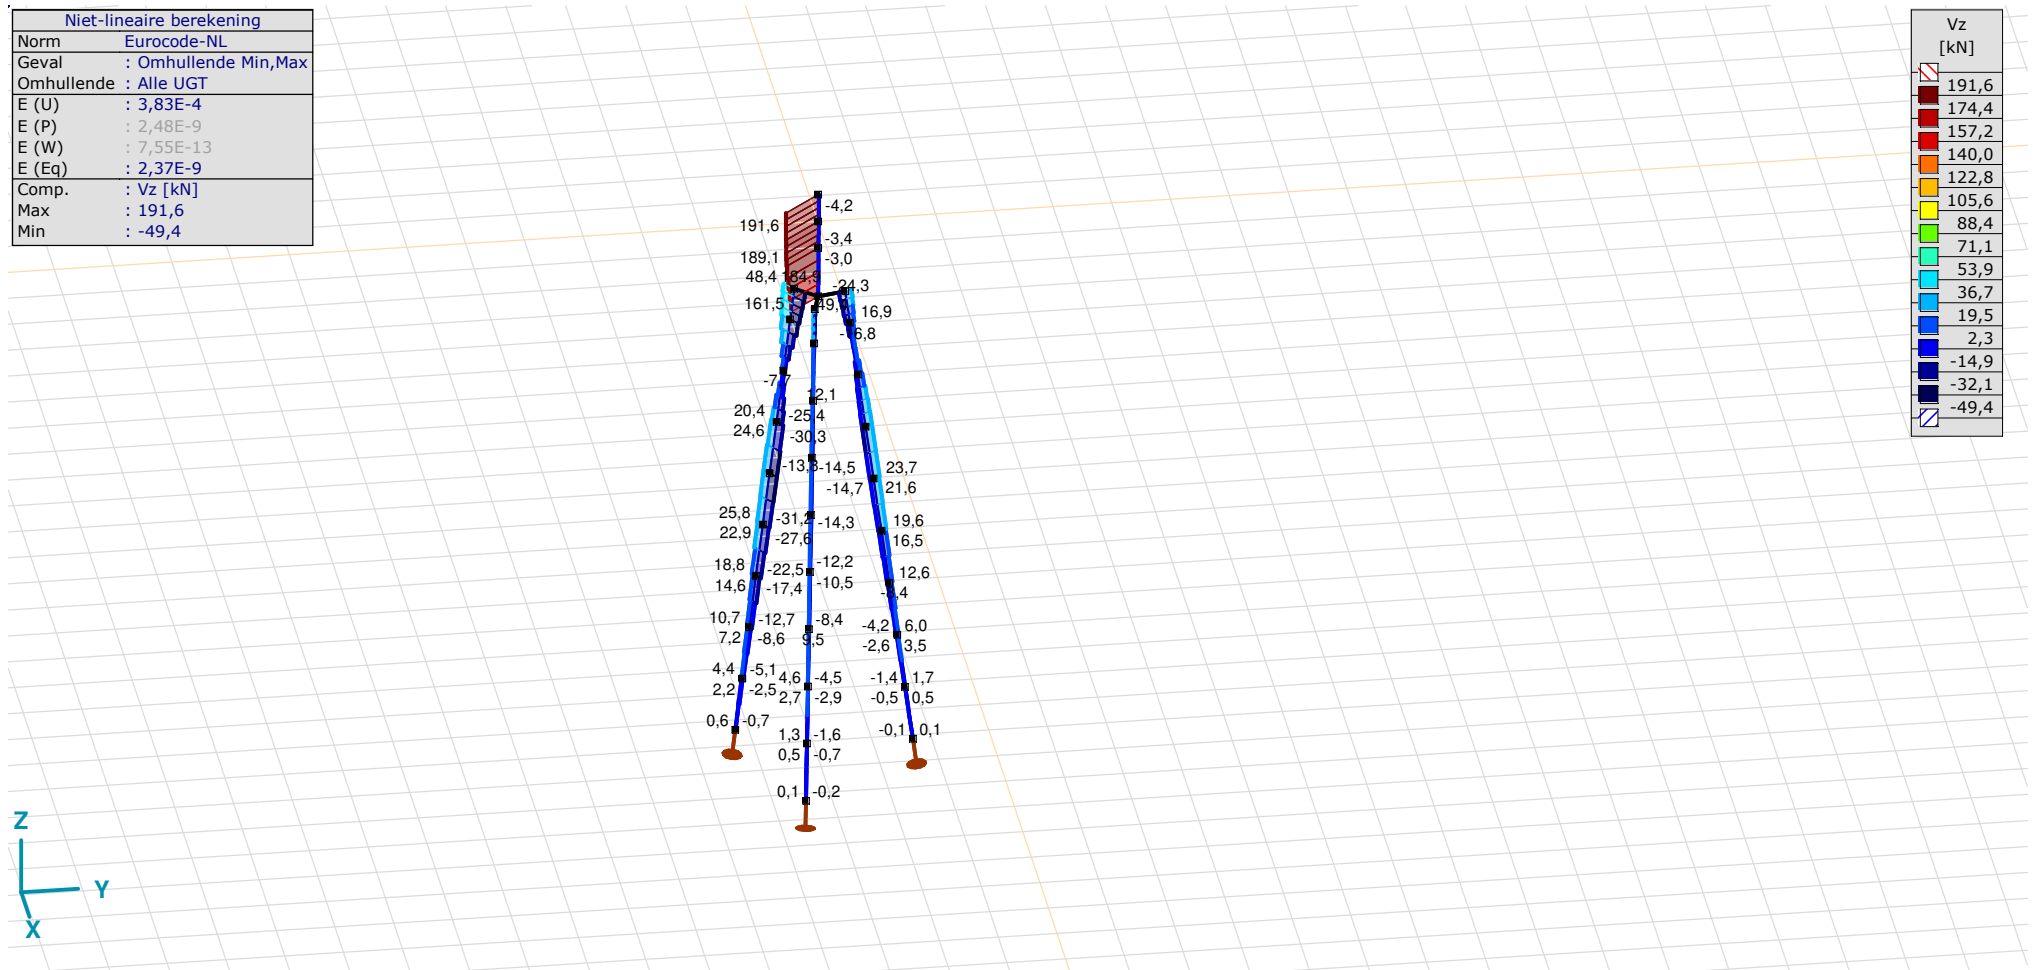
Niet-lineaire berekening

| | |
|---|---|
| Norm | Eurocode-NL |
| Geval | : Omhullende Min,Max |
| Omhullende | : Alle UGT |
| E (U) | : 3,83E-4 |
| E (P) | : 2,48E-9 |
| E (W) | : 7,55E-13 |
| E (Eq) | : 2,37E-9 |
| Comp. | : Vz [kN] |
| Max | : 191,6 |
| Min | : -49,4 |

Vz
[kN]
191,6
174,4
157,2
140,0
122,8
105,6
88,4
71,1
53,9
36,7
19,5
2,3
-14,9
-32,1
-49,4

-4,2
191,6
-3,4
189,1
-3,0
48,4
184,9
-24,3
161,5
49,
16,9
-6,8
-7,7
12,1
20,4
-25,4
24,6
-30,3
-13,3
-14,5
23,7
-14,7
21,6
25,8
-31,2
-14,3
19,6
22,9
-27,6
16,5
18,8
-22,5
-12,2
12,6
14,6
-17,4
-10,5
-8,4
10,7
-12,7
-8,4
-4,2
6,0
7,2
-8,6
9,5
-2,6
3,5
4,4
-5,1
4,6
-4,5
-1,4
1,7
2,2
-2,5
2,7
-2,9
-0,5
0,5
0,6
-0,7
1,3
-1,6
-0,1
0,1
0,5
-0,7
0,1
-0,2

Z
Y
X